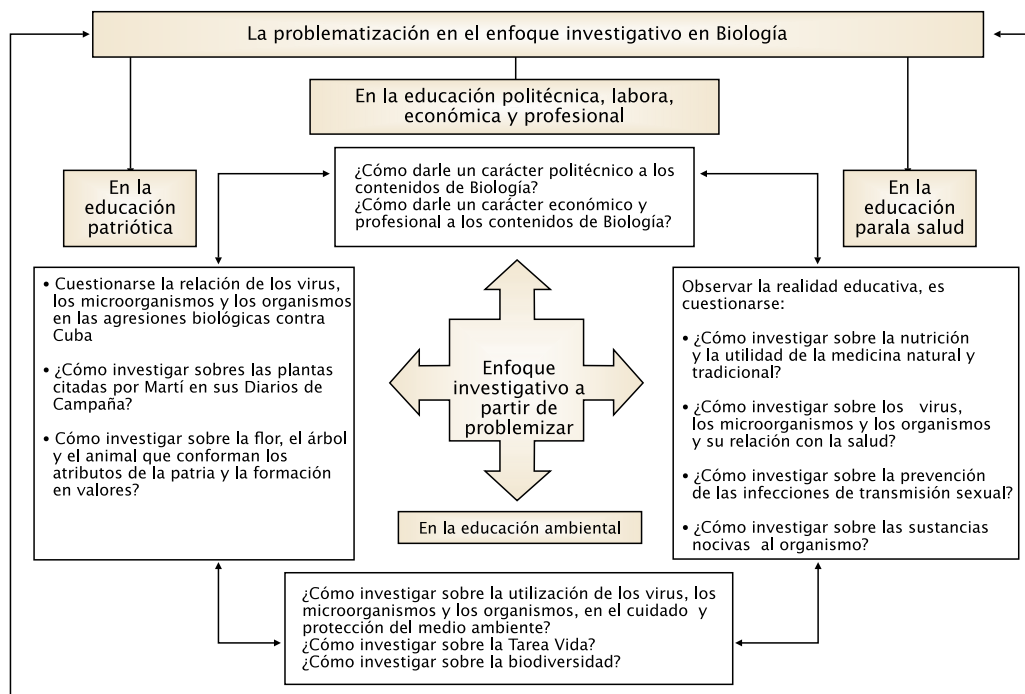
La problematización en el enfoque investigativo en Biología

En la educación politécnica, labora, económica y profesional

En la educación patriótica

¿Cómo darle un carácter politécnico a los contenidos de Biología?
¿Cómo darle un carácter económico y profesional a los contenidos de Biología?

En la educación parala salud

• Cuestionarse la relación de los virus, los microorganismos y los organismos en las agresiones biológicas contra Cuba

• ¿Cómo investigar sobres las plantas citadas por Martí en sus Diarios de Campaña?

• Cómo investigar sobre la flor, el árbol y el animal que conforman los atributos de la patria y la formación en valores?

Enfoque investigativo a partir de problemizar

En la educación ambiental

Observar la realidad educativa, es cuestionarse:

• ¿Cómo investigar sobre la nutrición y la utilidad de la medicina natural y tradicional?

• ¿Cómo investigar sobre los virus, los microorganismos y los organismos y su relación con la salud?

• ¿Cómo investigar sobre la prevención de las infecciones de transmisión sexual?

• ¿Cómo investigar sobre las sustancias nocivas al organismo?

¿Cómo investigar sobre la utilización de los virus, los microorganismos y los organismos, en el cuidado y protección del medio ambiente?
¿Cómo investigar sobre la Tarea Vida?
¿Cómo investigar sobre la biodiversidad?